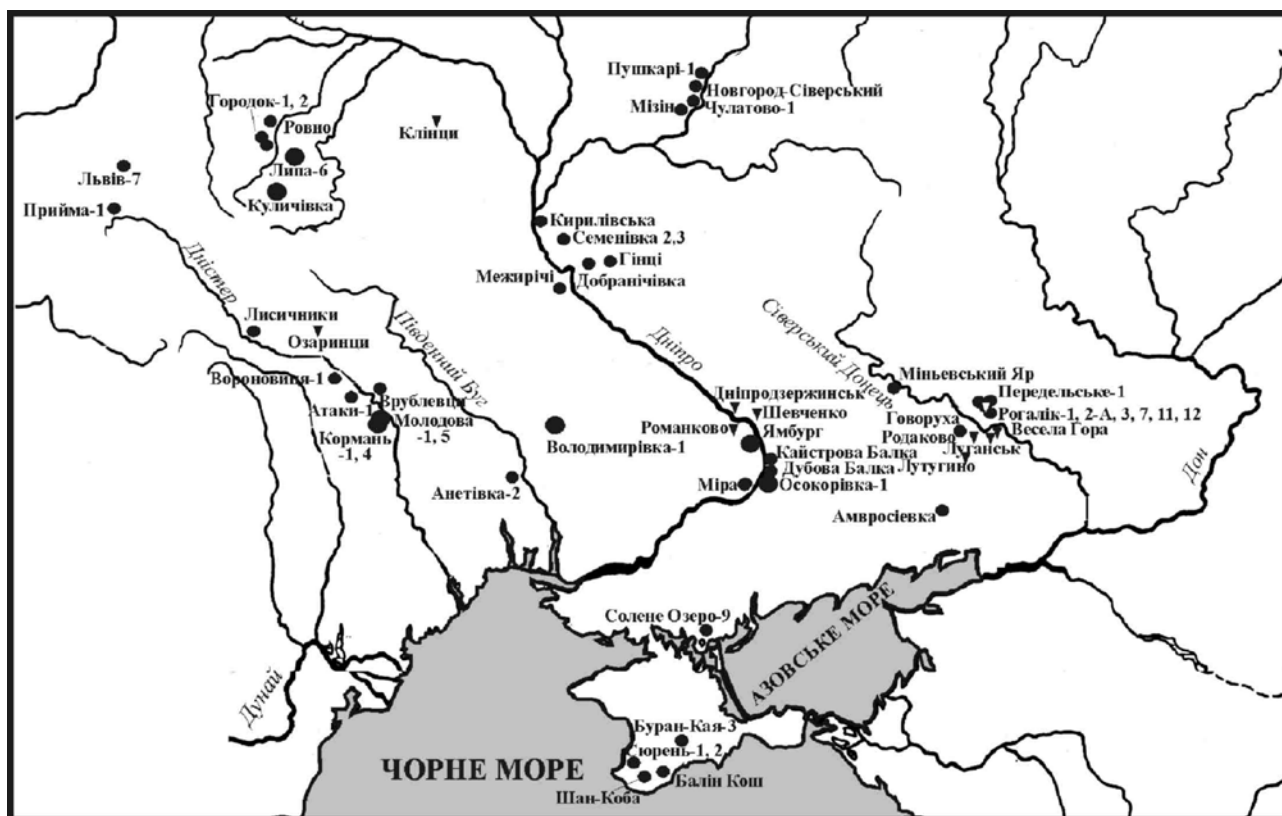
Пушкарі-1
Новгород-Сіверський
Мізін
Чулатово-1
Городок-1, 2
Ровно
Клінци
Львів-7
Липа-6
Прийма-1
Куличівка
Кирилівська
Семенівка 2,3
Гінці
Межирічі
Добранічівка
Дністер
Південний Буг
Дніпро
Сіверський Донець
Лисичники
Озаринци
Вороновиця-1
Врублевцi
Атаки-1
Молодова -1, 5
Кормань -1, 4
Володимирівка-1
Анетівка-2
Міньевський Яр
Передельське-1
Дніпродзержинськ
Шевченко
Романково
Ямбург
Говоруха
Рогалік-1, 2-А, 3, 7, 11, 12
Родаково
Весела Гора
Луганськ
Кайстрова Балка
Дубова Балка
Лутугино
Міра
Осокорівка-1
Амвросіевка
Дон
Солене Озеро-9
АЗОВСЬКЕ МОРЕ
Дунай
Буран-Кая-3
Сюрень-1, 2
ЧОРНЕ МОРЕ
Баліп Кош
Шан-Коба